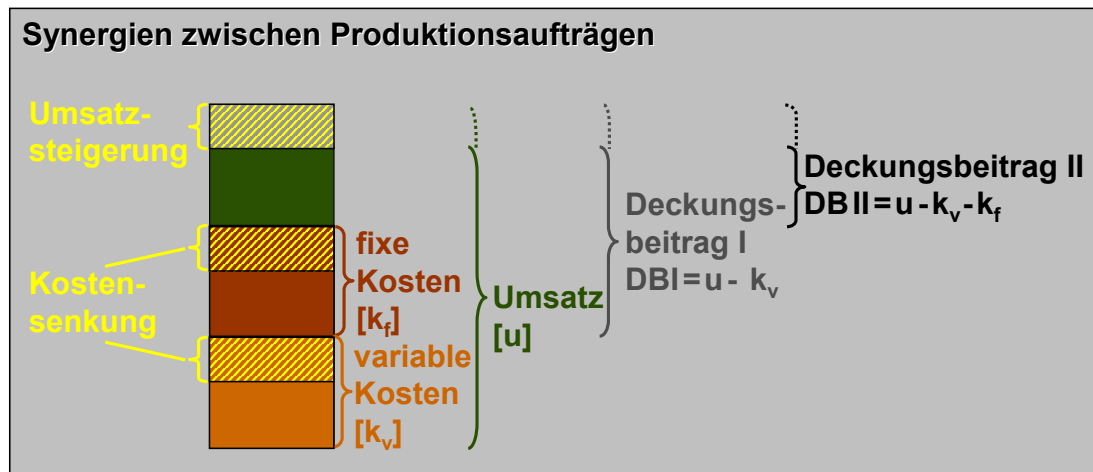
Synergien zwischen Produktionsaufträgen

Umsatzsteigerung

Kostensenkung

fixe Kosten $[k_f]$

variable Kosten $[k_v]$

Umsatz [u]

Deckungsbeitrag I
DBI = u - $k_v$

Deckungsbeitrag II
DB II = u - $k_v$ - $k_f$